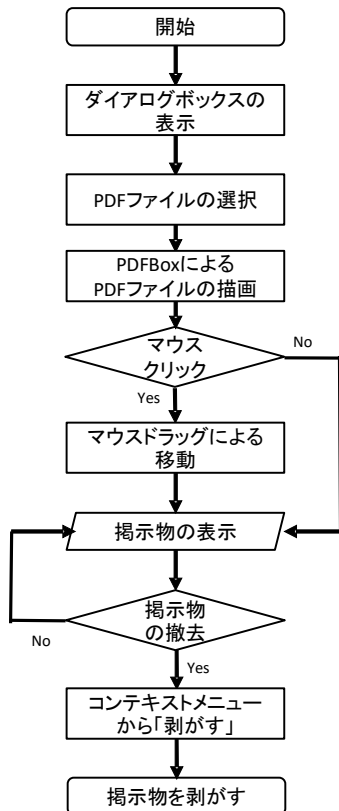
開始

ダイアログボックスの表示

PDFファイルの選択

PDFBoxによるPDFファイルの描画

マウスクリック

No

Yes

マウスドラッグによる移動

掲示物の表示

掲示物の撤去

No

Yes

コンテキストメニューから「剥がす」

掲示物を剥がす